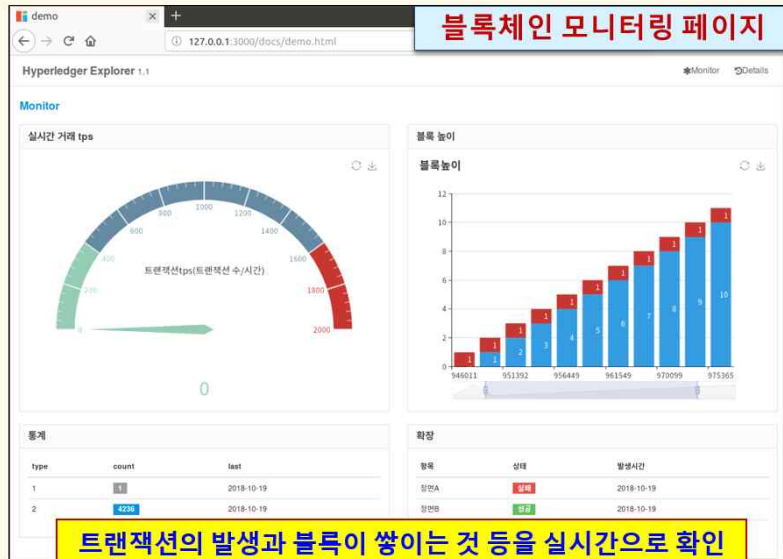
demo

127.0.0.1:3000/docs/demo.html

블록체인 모니터링 페이지

Hyperledger Explorer 1.1

Monitor Details

Monitor

실시간 거래 tps

0 200 400 600 800 1000 1200 1400 1600 1800 2000

트랜잭션tps(트랜잭션 수/시간)

0

블록 높이

블록높이

12 10 8 6 4 2 0

1 1 1 2 1 3 1 4 1 5 1 6 1 7 1 8 1 9 1 10 1

946011 951392 956449 961549 970099 975365

통계

| type | count | last |
|---|---|---|
| 1 | 1 | 2018-10-19 |
| 2 | 4236 | 2018-10-19 |

확장

| 항목 | 상태 | 발생시간 |
|---|---|---|
| 장면A | 실패 | 2018-10-19 |
| 장면B | 성공 | 2018-10-19 |

트랜잭션의 발생과 블록이 쌓이는 것 등을 실시간으로 확인